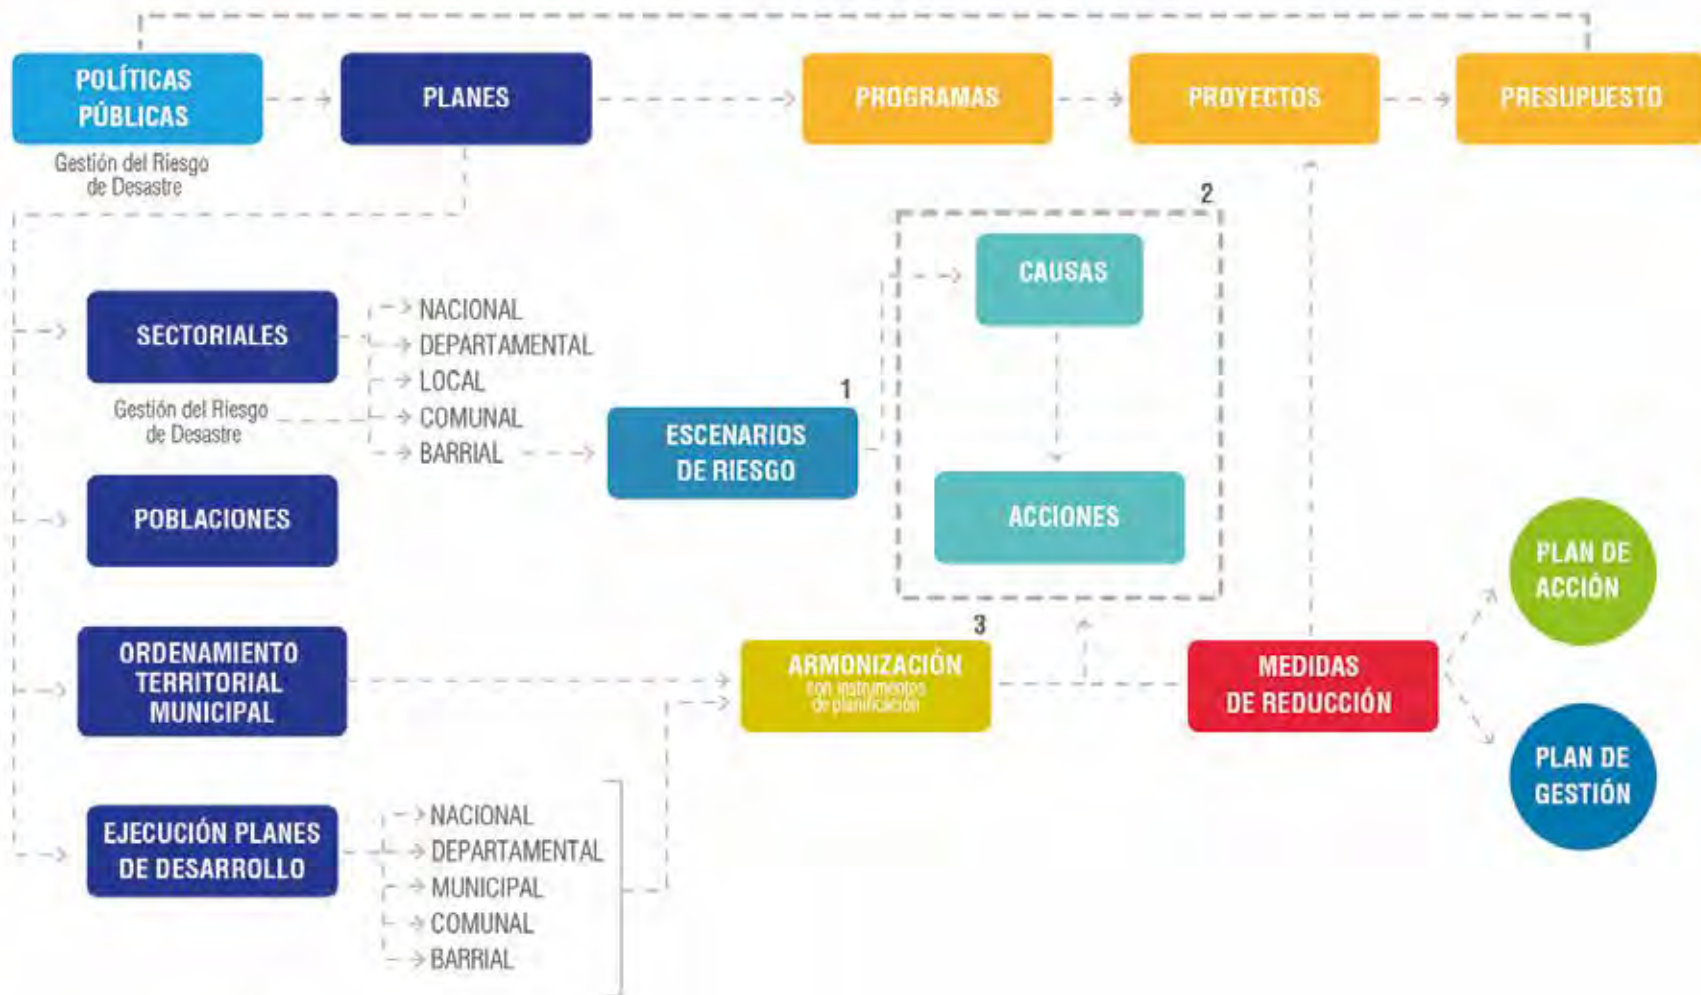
POLÍTICAS PÚBLICAS

Gestión del Riesgo de Desastre

PLANES

PROGRAMAS

PROYECTOS

PRESUPUESTO

SECTORIALES

Gestión del Riesgo de Desastre

NACIONAL
DEPARTAMENTAL
LOCAL
COMUNAL
BARRIAL

1

ESCENARIOS DE RIESGO

2

CAUSAS

ACCIONES

POBLACIONES

ORDENAMIENTO TERRITORIAL MUNICIPAL

3

ARMONIZACIÓN
con instrumentos de planificación

MEDIDAS DE REDUCCIÓN

PLAN DE ACCIÓN

PLAN DE GESTIÓN

EJECUCIÓN PLANES DE DESARROLLO

NACIONAL
DEPARTAMENTAL
MUNICIPAL
COMUNAL
BARRIAL